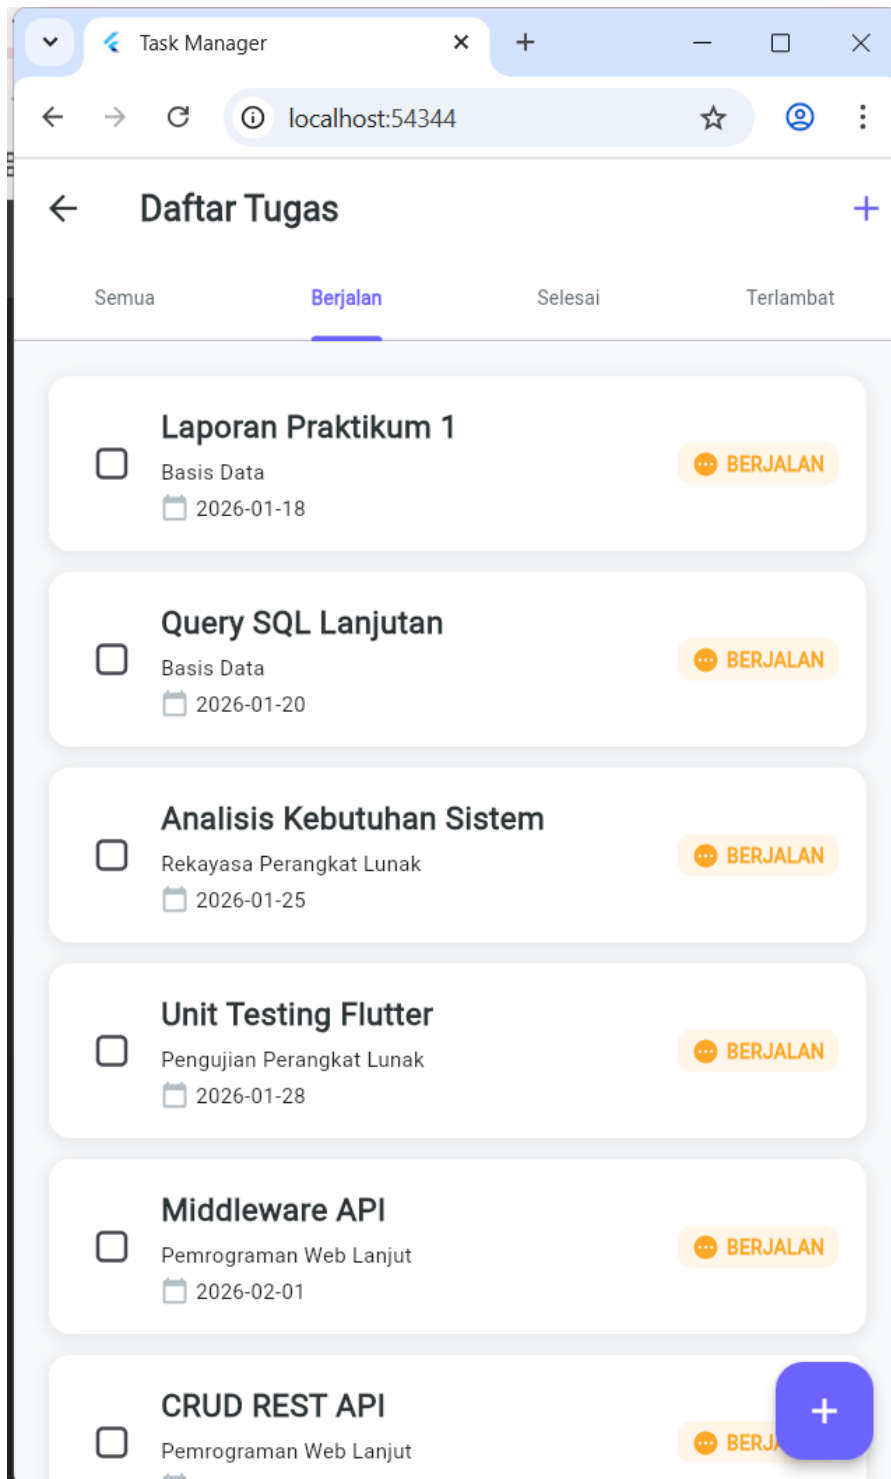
Task Manager

localhost:54344

Daftar Tugas

Semua
Berjalan
Selesai
Terlambat

Laporan Praktikum 1
Basis Data
2026-01-18
BERJALAN

Query SQL Lanjutan
Basis Data
2026-01-20
BERJALAN

Analisis Kebutuhan Sistem
Rekayasa Perangkat Lunak
2026-01-25
BERJALAN

Unit Testing Flutter
Pengujian Perangkat Lunak
2026-01-28
BERJALAN

Middleware API
Pemrograman Web Lanjut
2026-02-01
BERJALAN

CRUD REST API
Pemrograman Web Lanjut
BERJ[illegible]